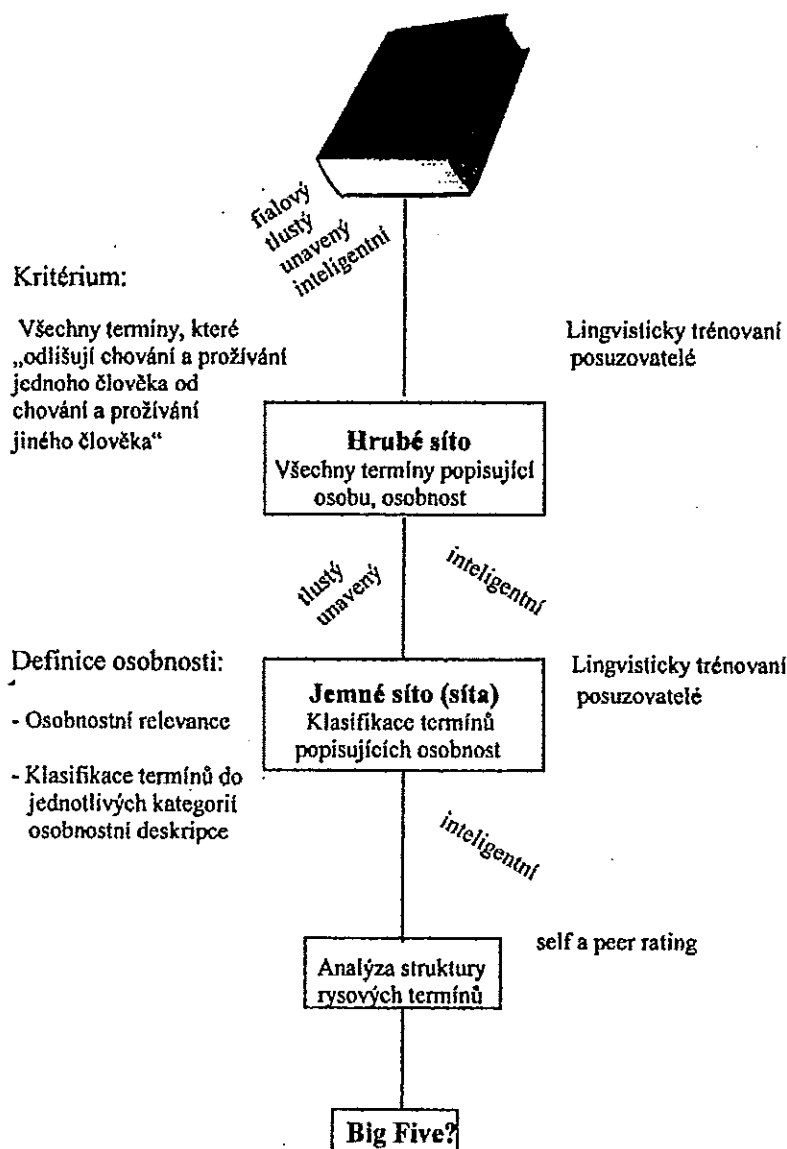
fialový
tlustý
unavený
inteligentní

Kritérium:

Všechny terminy, které „odlišují chování a prožívání jednoho člověka od chování a prožívání jiného člověka“

Lingvisticky trénovaní posuzovatelé

Hrubé síto
Všechny termíny popisující osobu, osobnost

tlustý
unavený

inteligentní

Definice osobnosti:

- Osobnostní relevance

- Klasifikace termínů do jednotlivých kategorií osobnostní deskripce

Lingvisticky trénovaní posuzovatelé

Jemné síto (síta)
Klasifikace termínů popisujících osobnost

inteligentní

self a peer rating

Analýza struktury rysových termínů

Big Five?